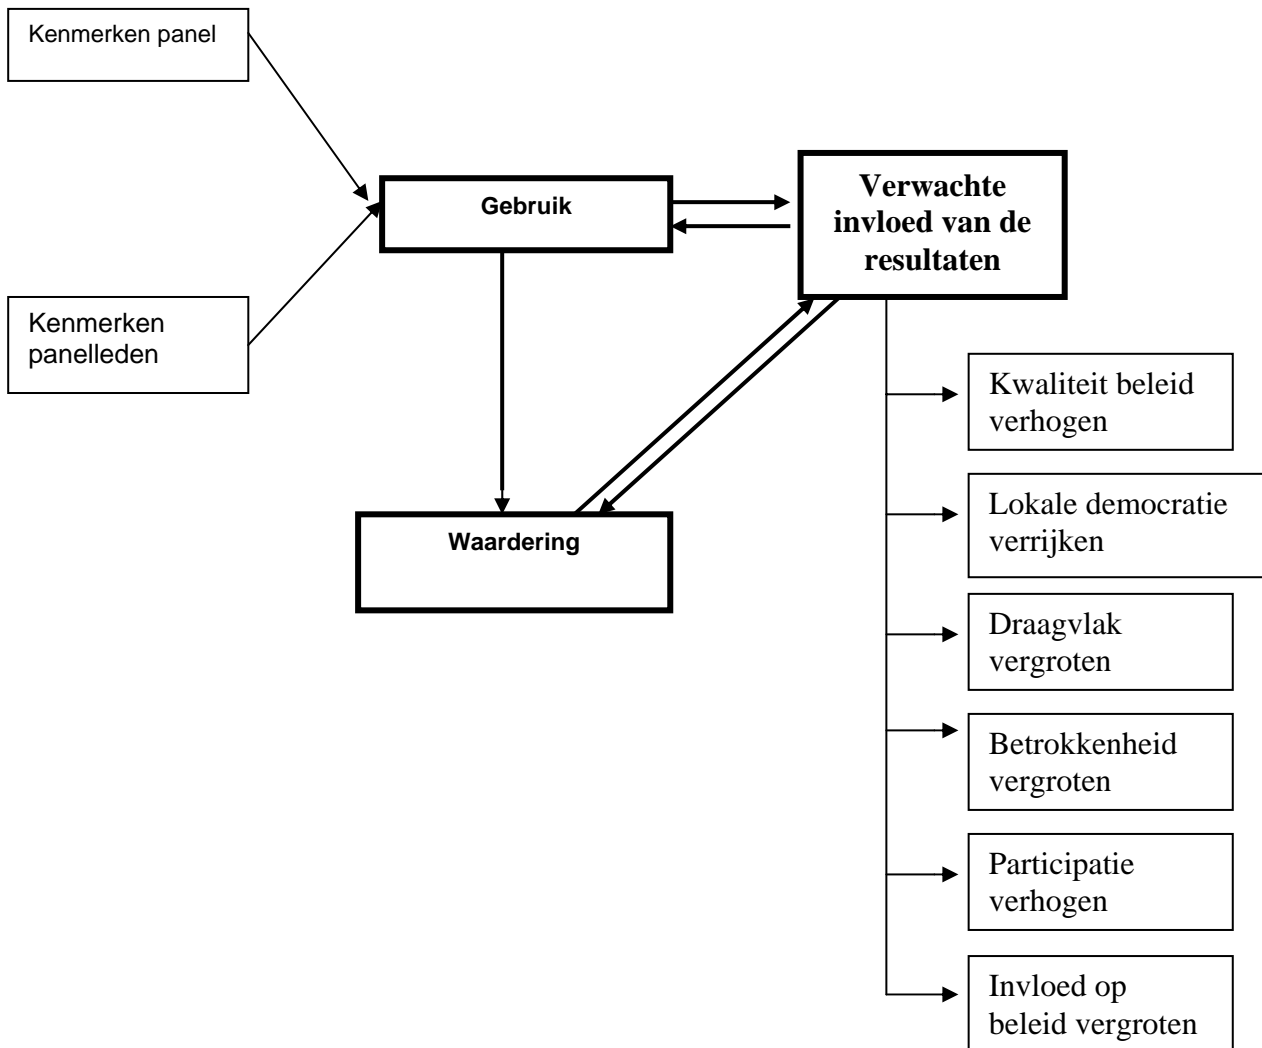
Kenmerken panel

Kenmerken panelleden

Gebruik

Verwachte invloed van de resultaten

Waardering

Kwaliteit beleid verhogen

Lokale democratie verrijken

Draagvlak vergroten

Betrokkenheid vergroten

Participatie verhogen

Invloed op beleid vergroten